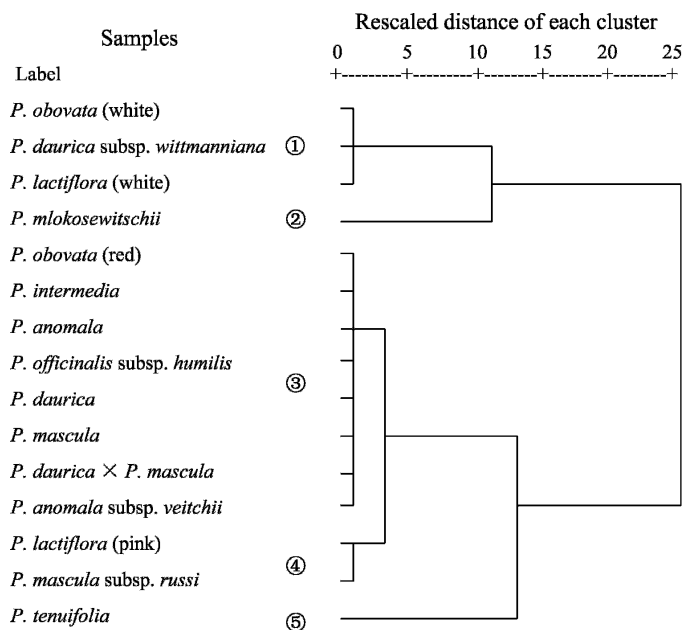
Samples

Label

Rescaled distance of each cluster

0 5 10 15 20 25

+---------+---------+--------+--------+--------+

P. obovata (white)

P. daurica subsp. wittmanniana ①

P. lactiflora (white)

P. mlokosewitschii ②

P. obovata (red)

P. intermedia

P. anomala

P. officinalis subsp. humilis

P. daurica ③

P. mascula

P. daurica × P. mascula

P. anomala subsp. veitchii

P. lactiflora (pink)

P. mascula subsp. russi ④

P. tenuifolia ⑤